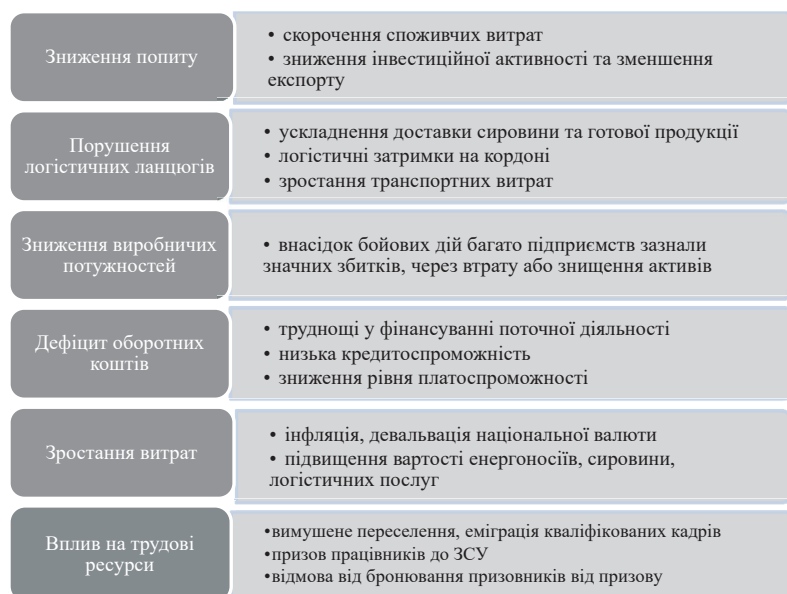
Зниження попиту

• скорочення споживчих витрат
• зниження інвестиційної активності та зменшення експорту

Порушення логістичних ланцюгів

• ускладнення доставки сировини та готової продукції
• логістичні затримки на кордоні
• зростання транспортних витрат

Зниження виробничих потужностей

• внасідок бойових дій багато підприємств зазнали значних збитків, через втрату або знищення активів

Дефіцит оборотних коштів

• труднощі у фінансуванні поточної діяльності
• низька кредитоспроможність
• зниження рівня платоспроможності

Зростання витрат

• інфляція, девальвація національної валюти
• підвищення вартості енергоносіїв, сировини, логістичних послуг

Вплив на трудові ресурси

•вимушене переселення, еміграція кваліфікованих кадрів
•призов працівників до ЗСУ
•відмова від бронювання призовників від призову